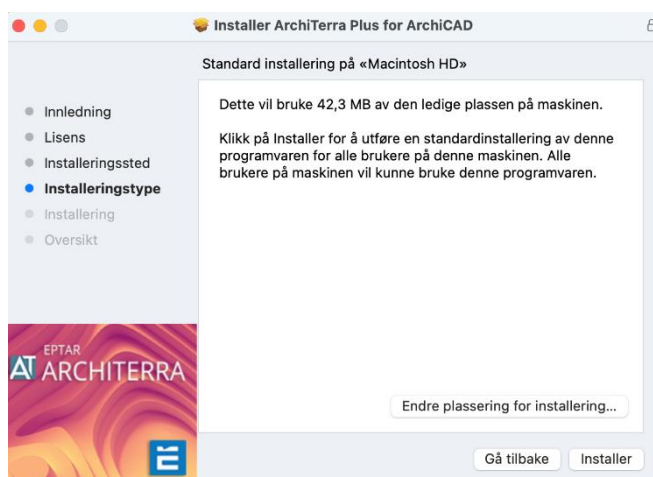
Installer ArchiTerra Plus for ArchiCAD

Standard installering på «Macintosh HD»

Innledning
Lisens
Installeringssted
Installeringstype
Installering
Oversikt

Dette vil bruke 42,3 MB av den ledige plassen på maskinen.

Klikk på Installer for å utføre en standardinstallering av denne programvaren for alle brukere på denne maskinen. Alle brukere på maskinen vil kunne bruke denne programvaren.

EPTAR
AT ARCHITERRA

Endre plassering for installering...

Gå tilbake
Installer